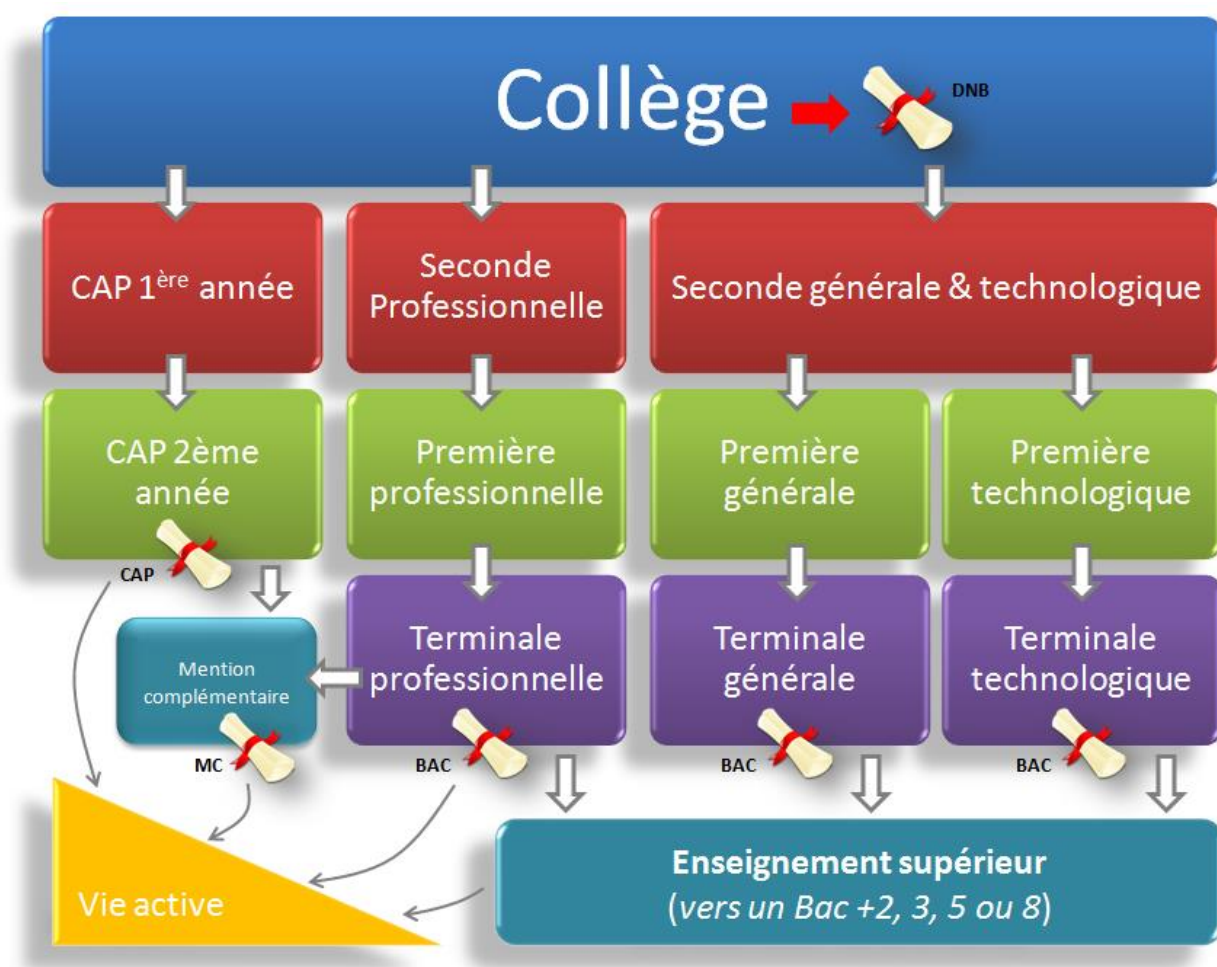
Collège

DNB

CAP 1$^{ère}$ année

Seconde Professionnelle

Seconde générale & technologique

CAP 2ème année

CAP

Première professionnelle

Première générale

Première technologique

Mention complémentaire

MC

Terminale professionnelle

BAC

Terminale générale

BAC

Terminale technologique

BAC

Vie active

Enseignement supérieur
(*vers un Bac +2, 3, 5 ou 8*)